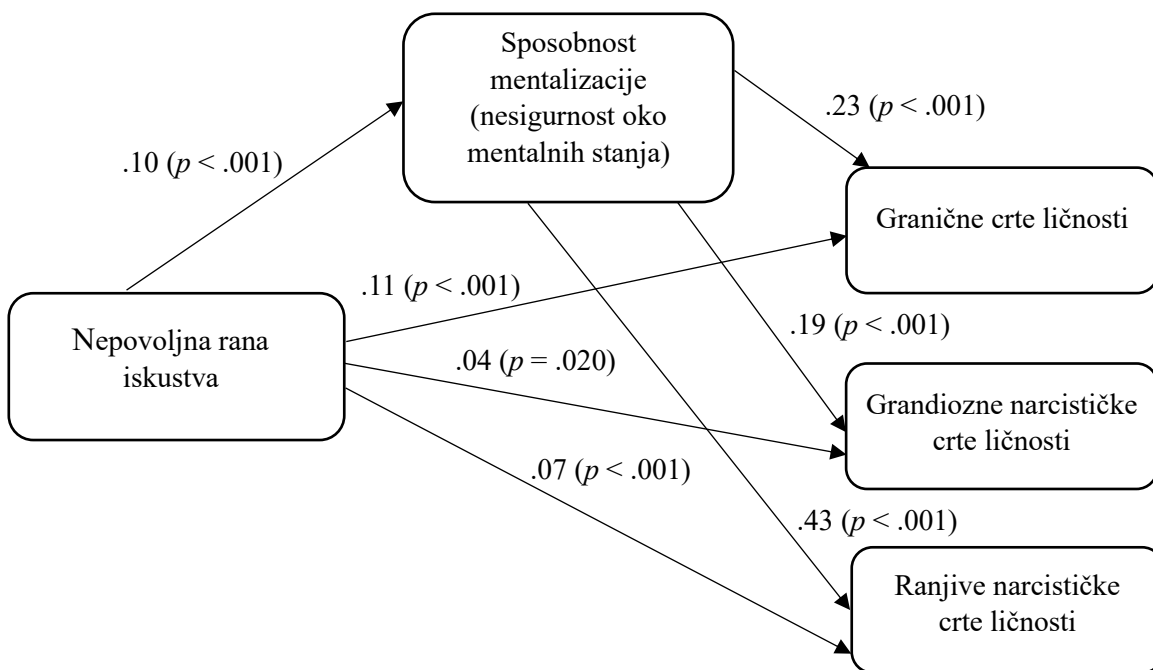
Sposobnost mentalizacije (nesigurnost oko mentalnih stanja)

.23 ($p$ < .001)

.10 ($p$ < .001)

Granične crte ličnosti

.11 ($p$ < .001)

Nepovoljna rana iskustva

.19 ($p$ < .001)

.04 ($p$ = .020)

Grandiozne narcističke crte ličnosti

.07 ($p$ < .001)

.43 ($p$ < .001)

Ranjive narcističke crte ličnosti